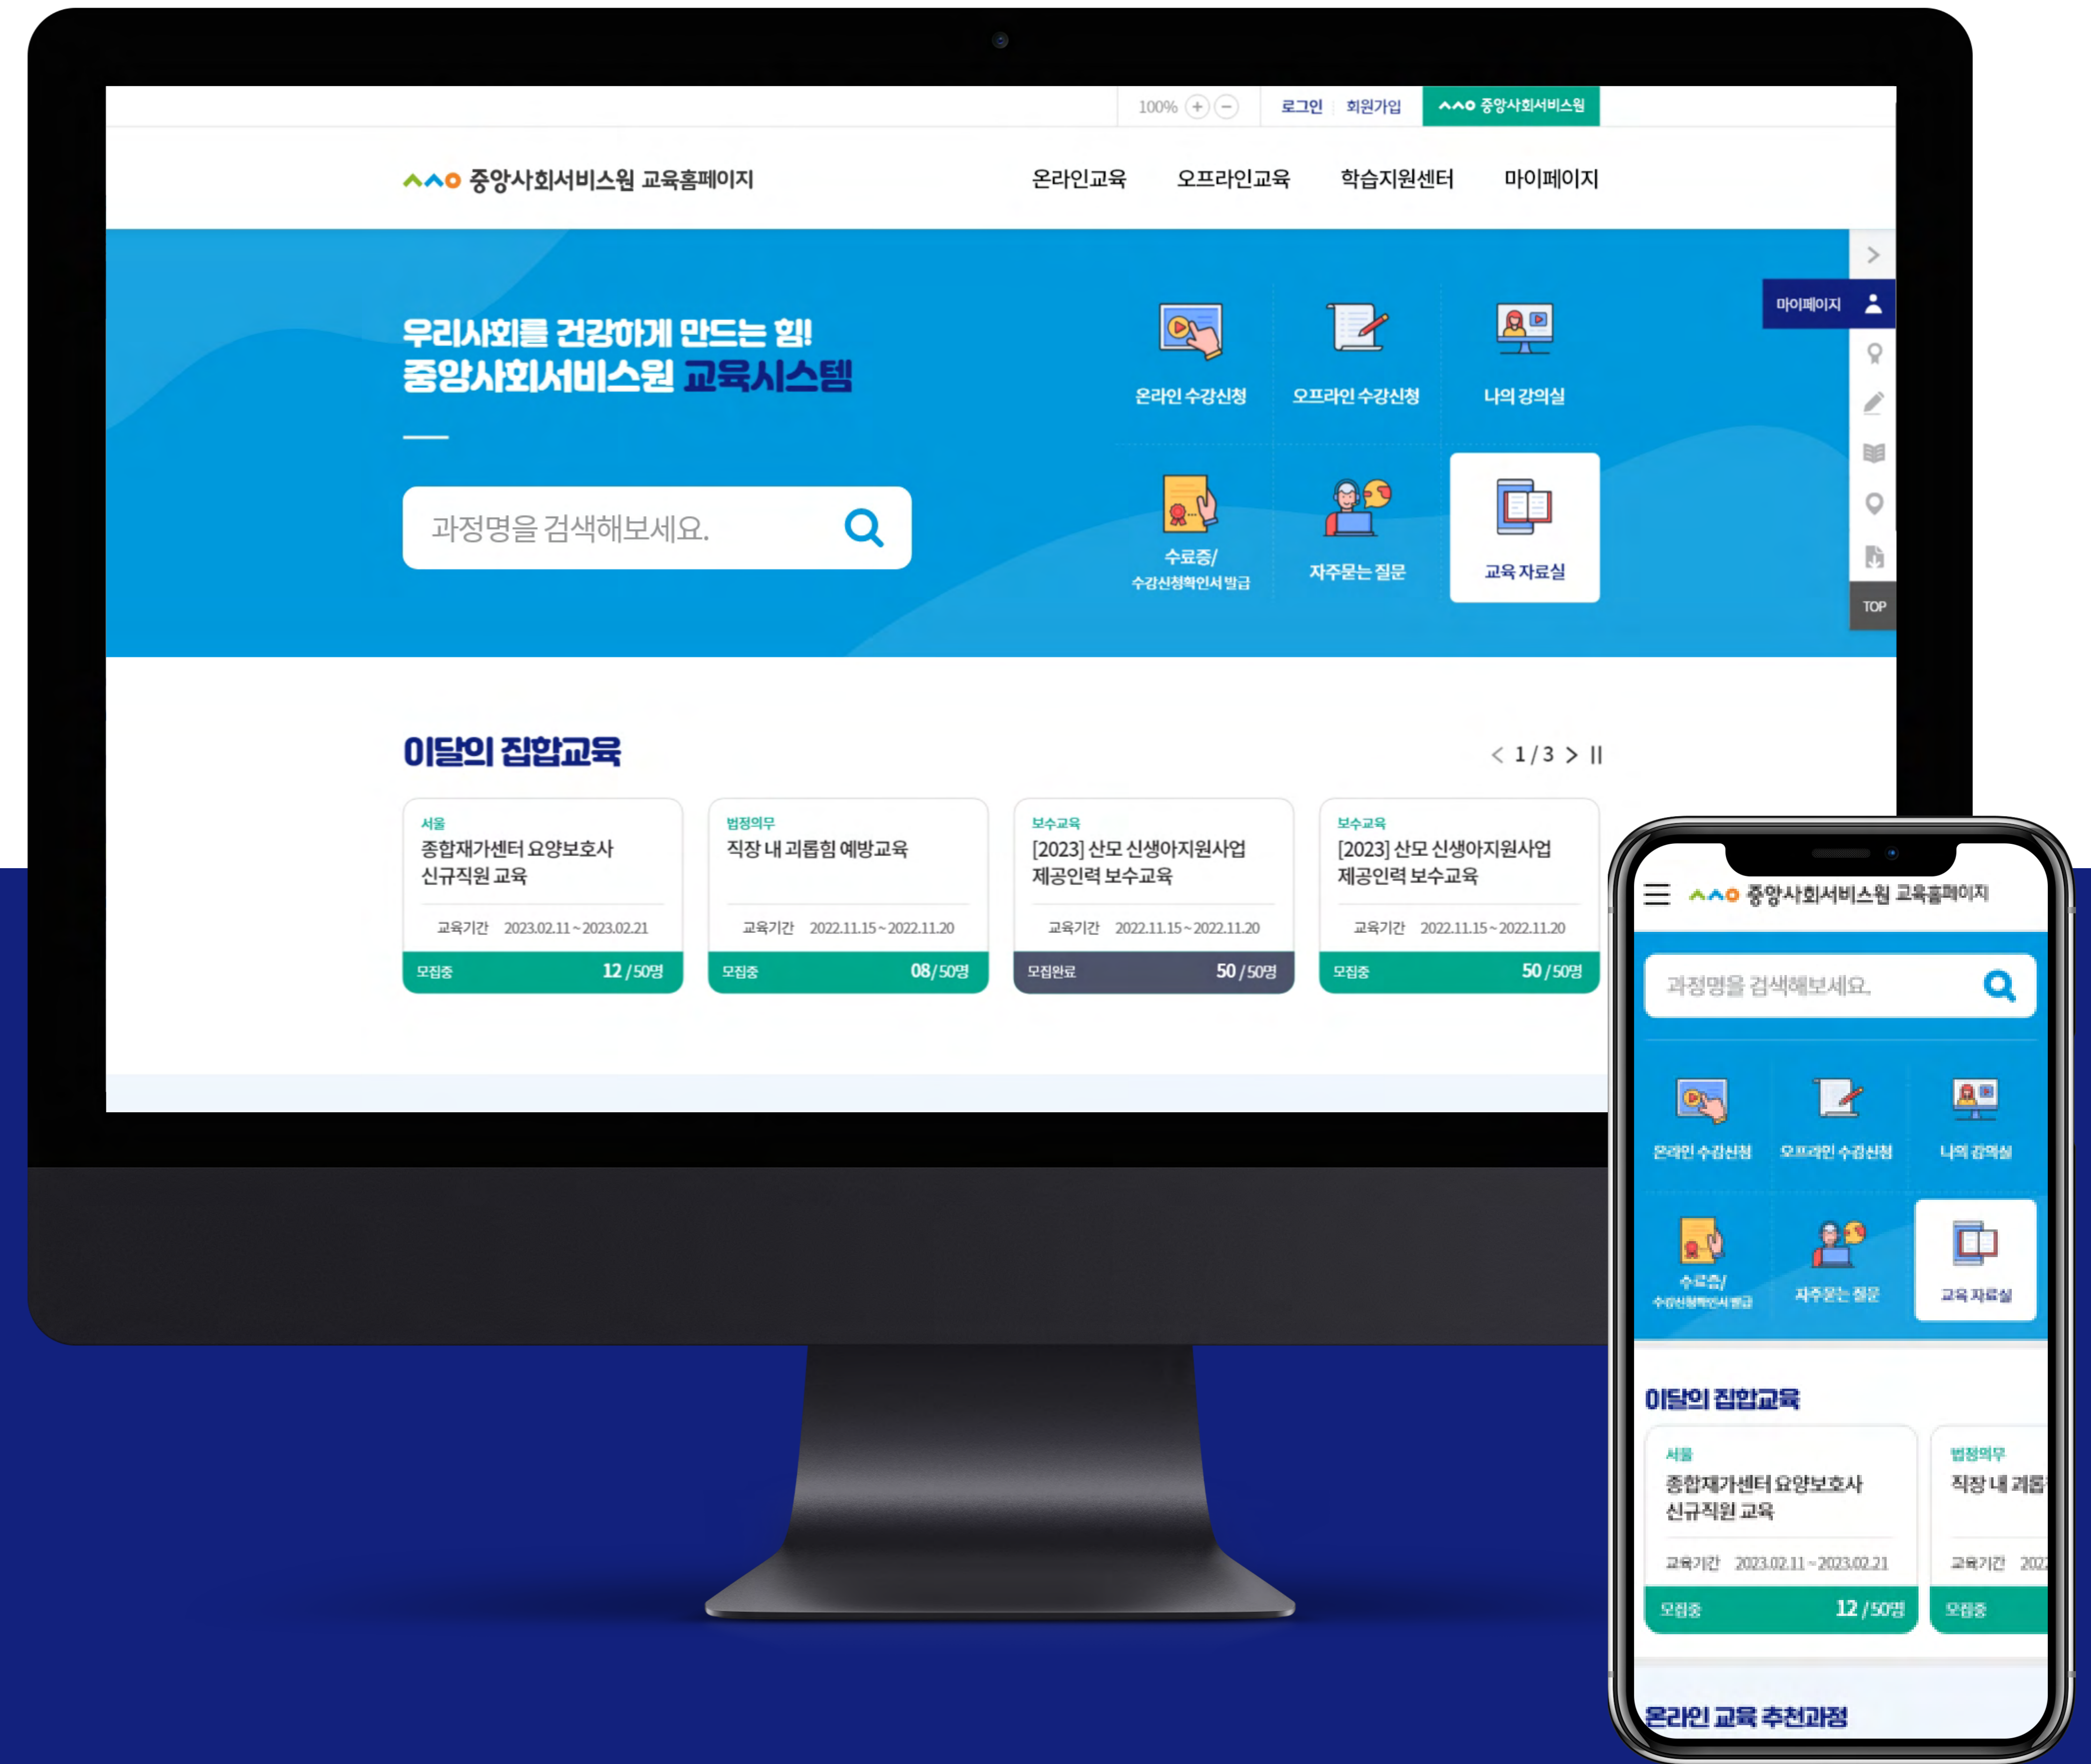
100% + −
로그인 회원가입 중앙사회서비스원

중앙사회서비스원 교육홈페이지
온라인교육 오프라인교육 학습지원센터 마이페이지

우리사회를 건강하게 만드는 힘!
중앙사회서비스원 교육시스템

과정명을 검색해보세요.

온라인 수강신청
오프라인 수강신청
나의 강의실
수료증/ 수강신청확인서 발급
자주묻는 질문
교육 자료실

마이페이지
TOP

이달의 집합교육
< 1 / 3 > II

서울
종합재가센터 요양보호사 신규직원 교육
교육기간 2023.02.11 ~ 2023.02.21
모집중 12 / 50명

법정의무
직장 내 괴롭힘 예방교육
교육기간 2022.11.15 ~ 2022.11.20
모집중 08 / 50명

보수교육
[2023] 산모 신생아지원사업 제공인력 보수교육
교육기간 2022.11.15 ~ 2022.11.20
모집완료 50 / 50명

보수교육
[2023] 산모 신생아지원사업 제공인력 보수교육
교육기간 2022.11.15 ~ 2022.11.20
모집중 50 / 50명

중앙사회서비스원 교육홈페이지
과정명을 검색해보세요.
온라인 수강신청
오프라인 수강신청
나의 강의실
수료증/ 수강신청확인서 발급
자주묻는 질문
교육 자료실
이달의 집합교육
서울
종합재가센터 요양보호사 신규직원 교육
교육기간 2023.02.11 ~ 2023.02.21
모집중 12 / 50명
법정의무
직장 내 괴롭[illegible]
교육기간 202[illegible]
모집중
온라인 교육 추천과정